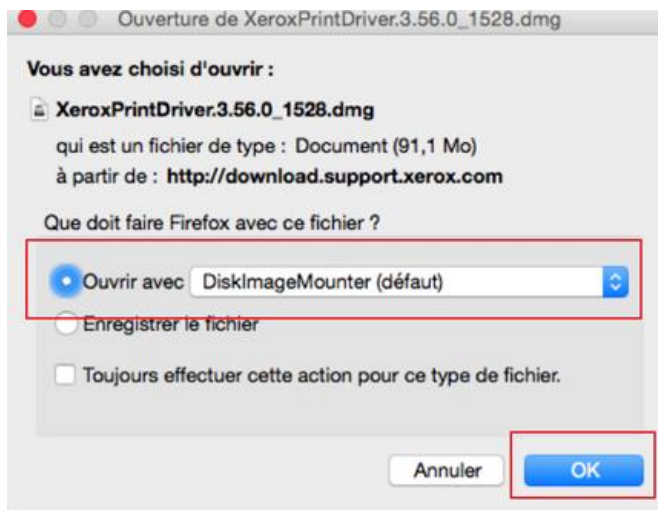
Ouverture de XeroxPrintDriver.3.56.0_1528.dmg

Vous avez choisi d'ouvrir :

XeroxPrintDriver.3.56.0_1528.dmg

qui est un fichier de type : Document (91,1 Mo)

à partir de : http://download.support.xerox.com

Que doit faire Firefox avec ce fichier ?

Ouvrir avec DiskImageMounter (défaut)

Enregistrer le fichier

Toujours effectuer cette action pour ce type de fichier.

Annuler

OK